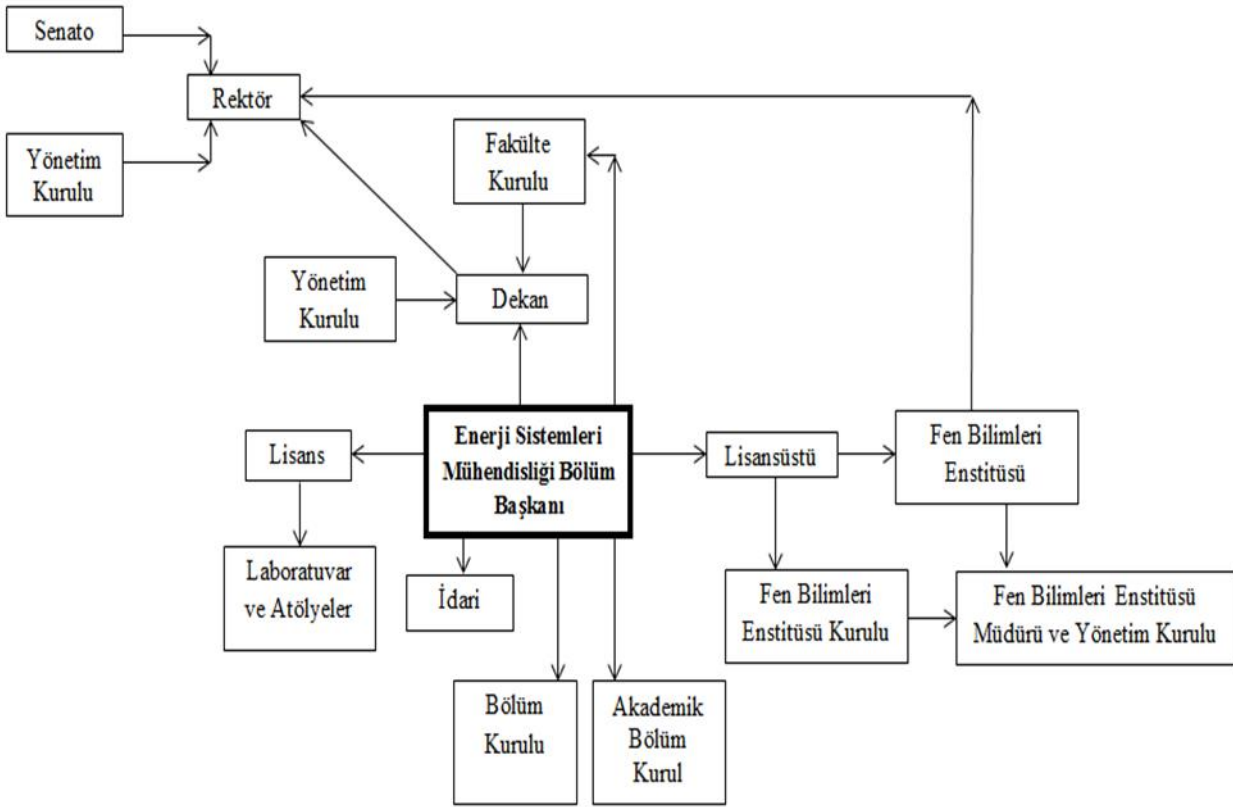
Senato

Rektör

Yönetim Kurulu

Fakülte Kurulu

Yönetim Kurulu

Dekan

Lisans

Enerji Sistemleri Mühendisliği Bölüm Başkanı

Lisansüstü

Fen Bilimleri Enstitüsü

Laboratuvar ve Atölyeler

İdari

Fen Bilimleri Enstitüsü Kurulu

Fen Bilimleri Enstitüsü Müdürü ve Yönetim Kurulu

Bölüm Kurulu

Akademik Bölüm Kurul